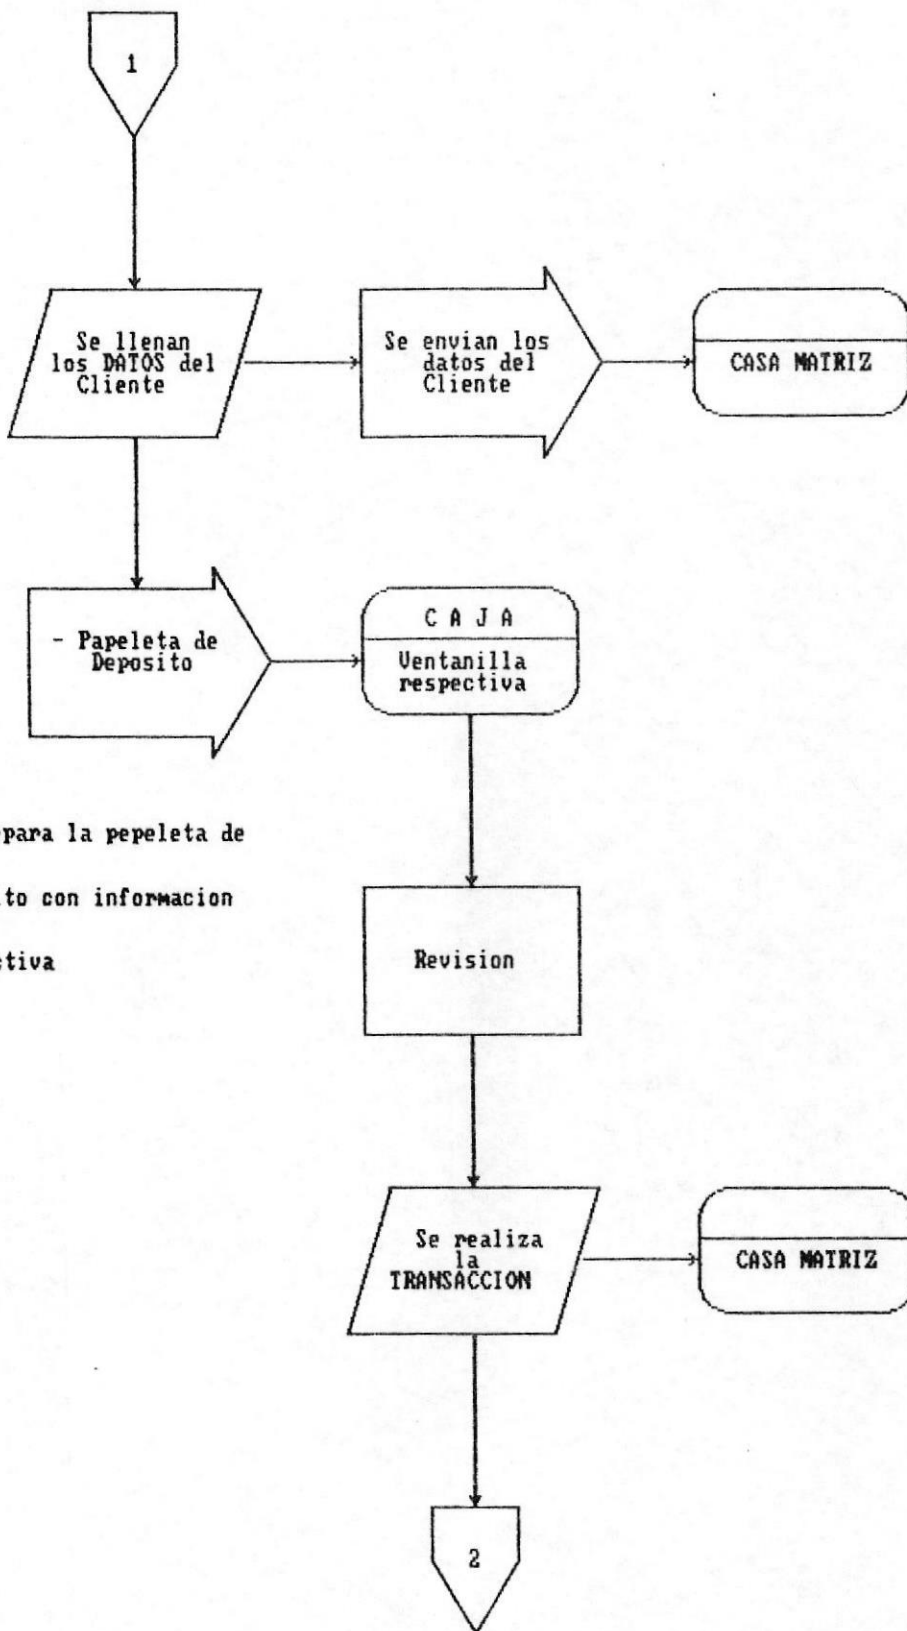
1

Se llenan los DATOS del Cliente

Se envian los datos del Cliente

CASA MATRIZ

- Papeleta de Deposito

C A J A

Ventanilla respectiva

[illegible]para la pepeleta de

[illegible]to con informacion

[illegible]tiva

Revision

Se realiza la TRANSACCION

CASA MATRIZ

2